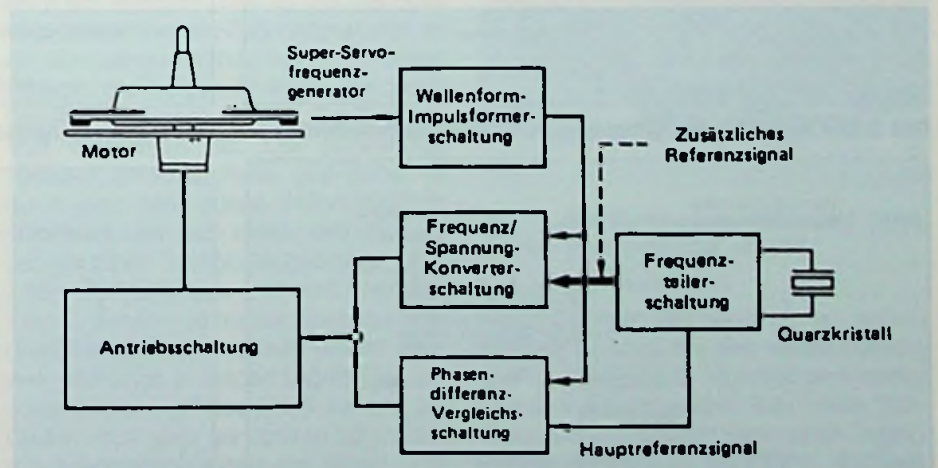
Super-Servofrequenzgenerator

Motor

Wellenform-Impulsformerschaltung

Zusätzliches Referenzsignal

Frequenz/Spannung-Konverterschaltung

Frequenzteilerschaltung

Quarzkristall

Antriebsschaltung

Phasendifferenz-Vergleichsschaltung

Hauptreferenzsignal